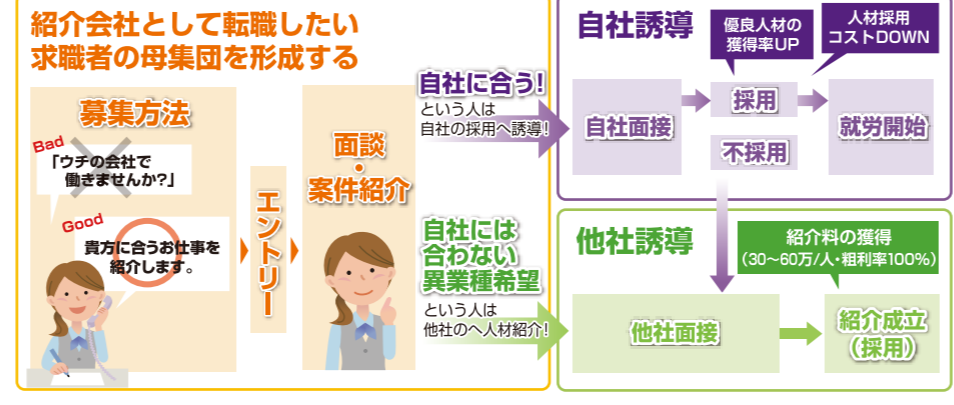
紹介会社として転職したい
求職者の母集団を形成する

募集方法

Bad
「ウチの会社で働きませんか?」

Good
貴方に合うお仕事を紹介します。

エントリー

面談・案件紹介

自社に合う!
という人は
自社の採用へ誘導!

自社には合わない異業種希望
という人は
他社のへ人材紹介!

自社誘導

優良人材の獲得率UP

人材採用コストDOWN

自社面接

採用

不採用

就労開始

他社誘導

紹介料の獲得
(30~60万/人・粗利率100%)

他社面接

紹介成立
(採用)